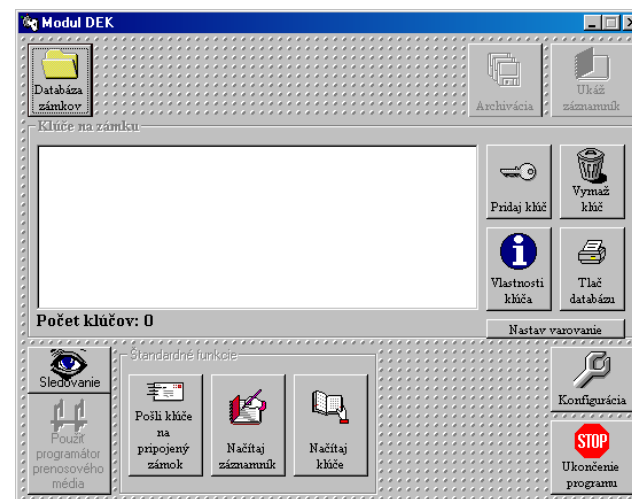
Modul DEK

Databáza zámkov

Archivácia

Ukáž záznamník

Kľúče na zámku

Pridaj kľúč

Vymaž kľúč

Vlastnosti kľúča

Tlač databázu

Počet kľúčov: 0

Nastav varovanie

Sledovanie

Použiť programátor prenosového média

Štandardné funkcie

Pošli kľúče na pripojený zámok

Načítaj záznamník

Načítaj kľúče

Konfigurácia

STOP

Ukončenie programu